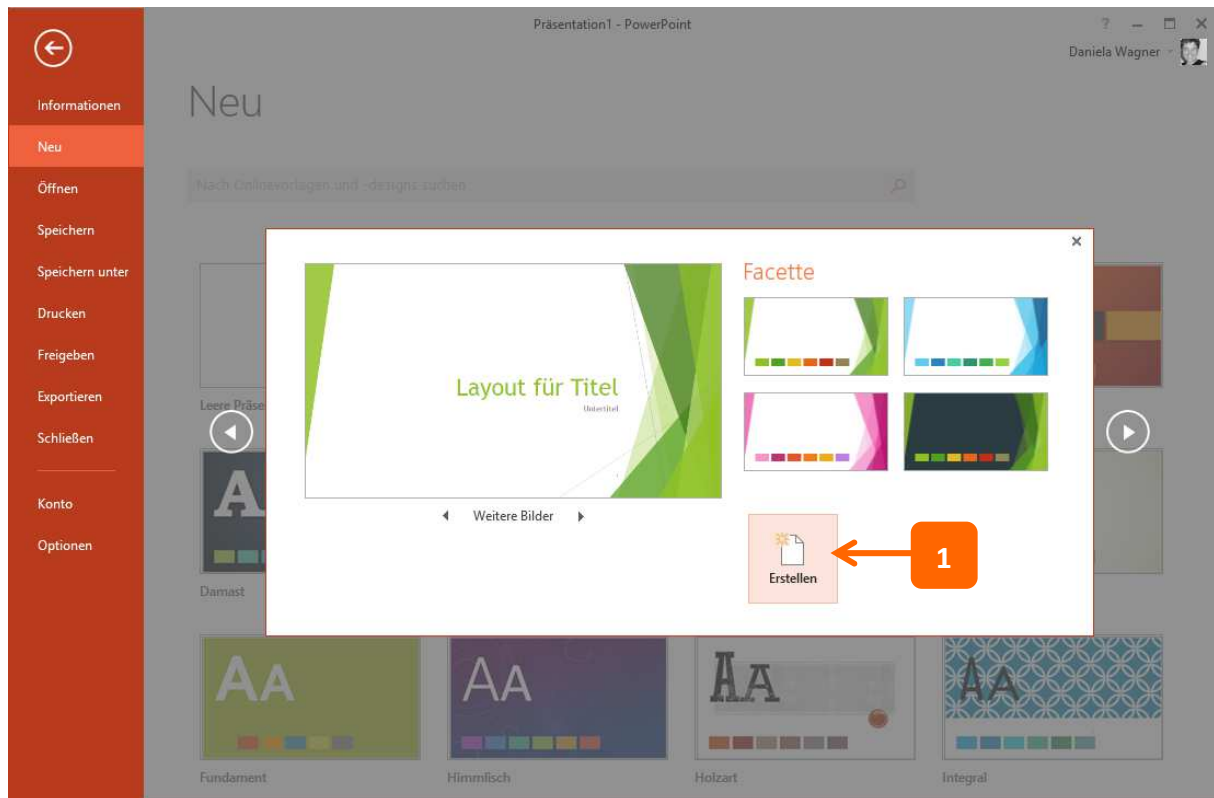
Präsentation1 - PowerPoint

? – □ ×

Daniela Wagner

Informationen
Neu
Öffnen
Speichern
Speichern unter
Drucken
Freigeben
Exportieren
Schließen
Konto
Optionen

Neu

Nach Onlinevorlagen und -designs suchen

Leere Präse

A

Damast

Layout für Titel

Untertitel

Weitere Bilder

Facette

Erstellen

1

AA

Fundament

AA

Himmlisch

AA

Holzart

AA

Integral